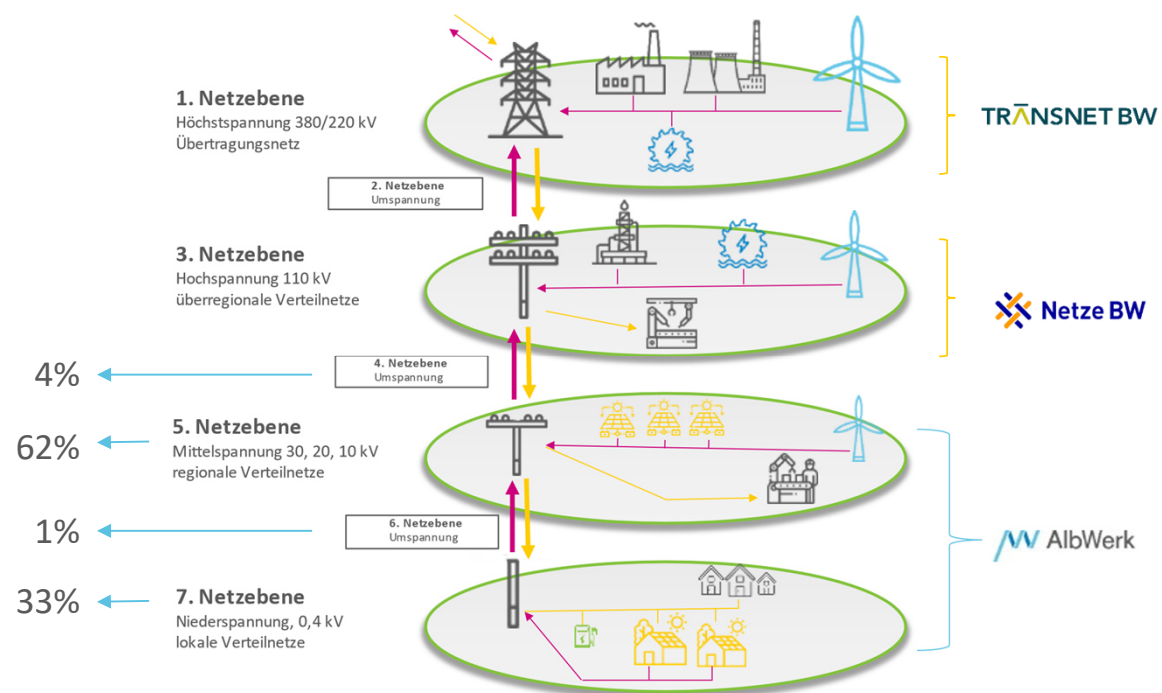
1. Netzebene
Höchstspannung 380/220 kV
Übertragungsnetz

TRANSNET BW

2. Netzebene
Umspannung

3. Netzebene
Hochspannung 110 kV
überregionale Verteilnetze

Netze BW

4%

4. Netzebene
Umspannung

62%

5. Netzebene
Mittelspannung 30, 20, 10 kV
regionale Verteilnetze

1%

6. Netzebene
Umspannung

AlbWerk

33%

7. Netzebene
Niederspannung, 0,4 kV
lokale Verteilnetze